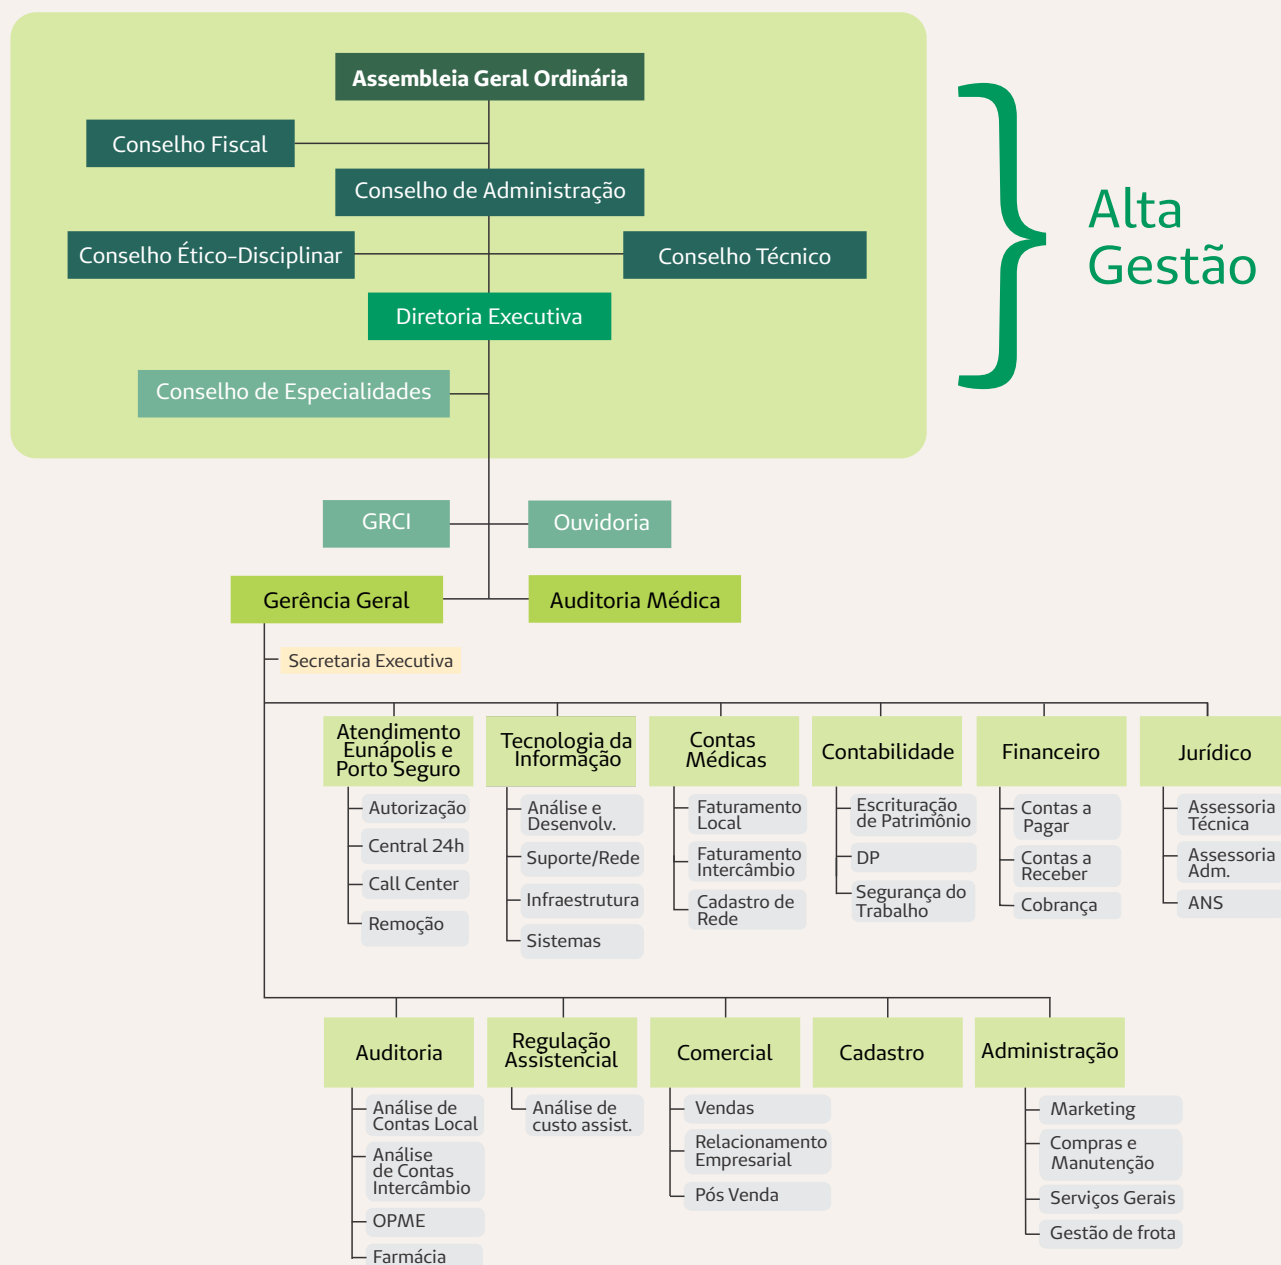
Assembleia Geral Ordinária

Conselho Fiscal

Conselho de Administração

Conselho Ético-Disciplinar

Conselho Técnico

Diretoria Executiva

Conselho de Especialidades

Alta Gestão

GRCI

Ouvidoria

Gerência Geral

Auditoria Médica

Secretaria Executiva

Atendimento Eunápolis e Porto Seguro
Autorização
Central 24h
Call Center
Remoção

Tecnologia da Informação
Análise e Desenvolv.
Suporte/Rede
Infraestrutura
Sistemas

Contas Médicas
Faturamento Local
Faturamento Intercâmbio
Cadastro de Rede

Contabilidade
Escrituração de Patrimônio
DP
Segurança do Trabalho

Financeiro
Contas a Pagar
Contas a Receber
Cobrança

Jurídico
Assessoria Técnica
Assessoria Adm.
ANS

Auditoria
Análise de Contas Local
Análise de Contas Intercâmbio
OPME
Farmácia

Regulação Assistencial
Análise de custo assist.

Comercial
Vendas
Relacionamento Empresarial
Pós Venda

Cadastro

Administração
Marketing
Compras e Manutenção
Serviços Gerais
Gestão de frota